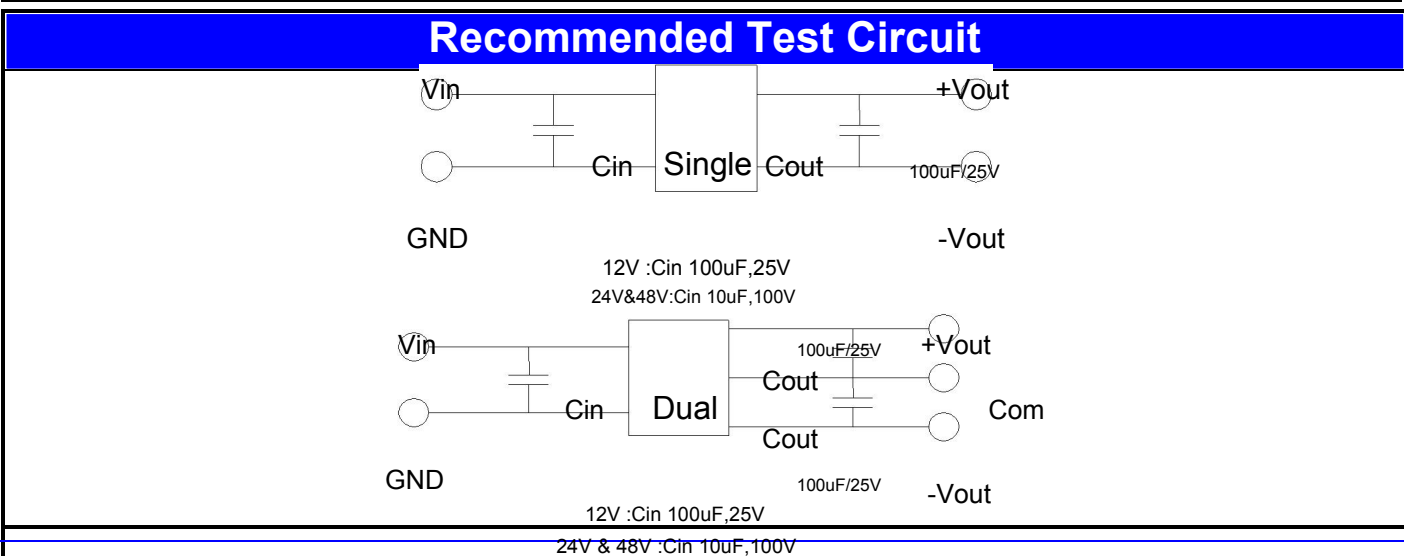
Recommended Test Circuit

Vin

+Vout

Cin

Single

Cout

100uF/25V

GND

-Vout

12V :Cin 100uF,25V

24V&48V:Cin 10uF,100V

Vin

100uF/25V

+Vout

Cout

Cin

Dual

Com

Cout

GND

100uF/25V

-Vout

12V :Cin 100uF,25V

24V & 48V :Cin 10uF,100V